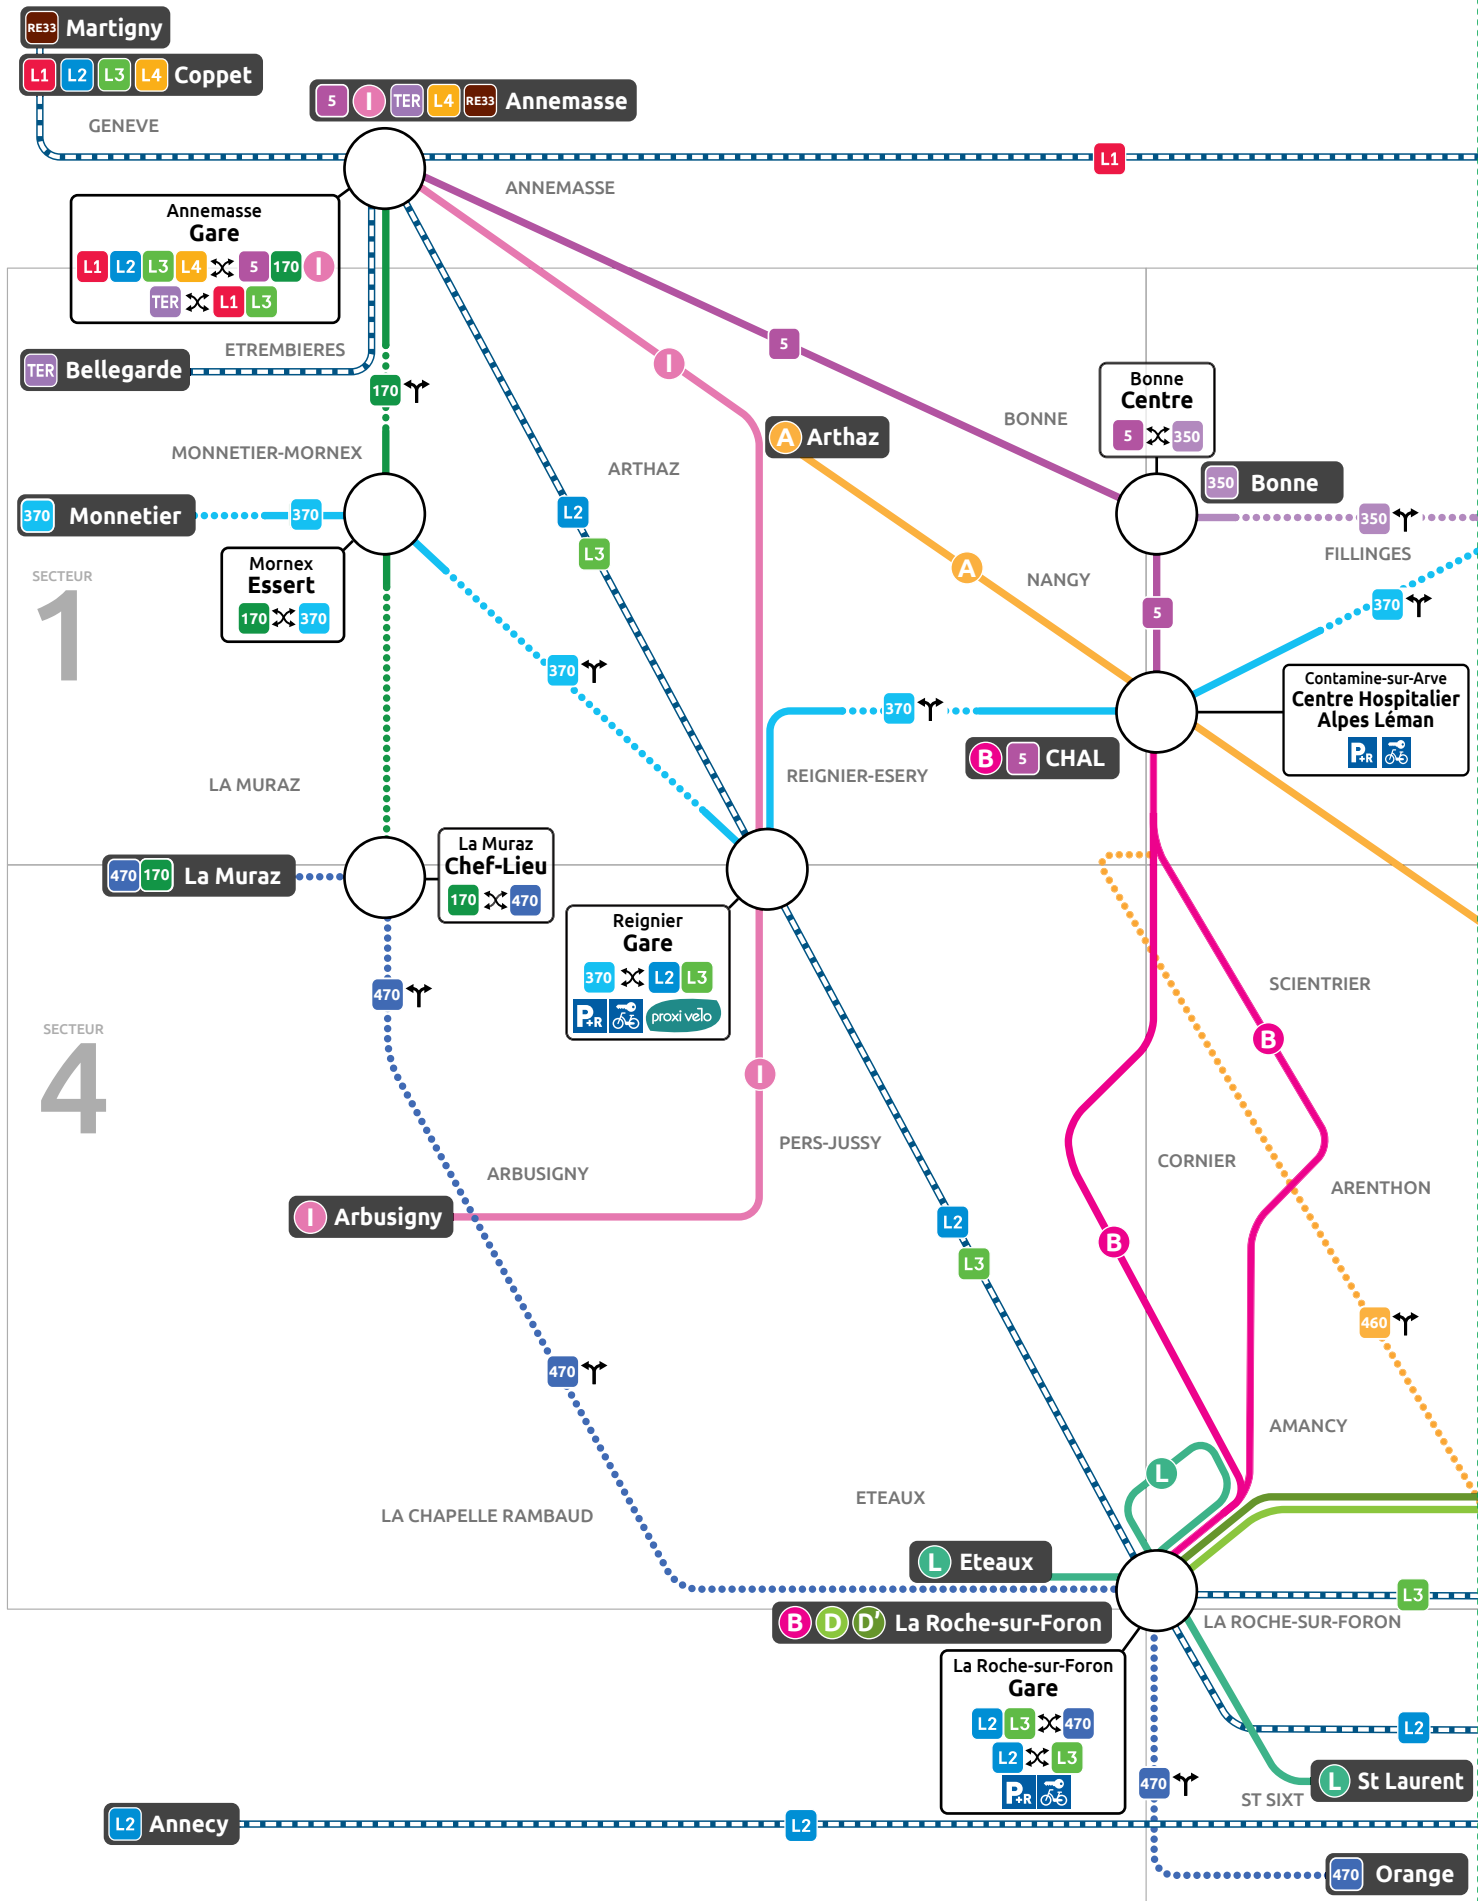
RE33 Martigny
L1 L2 L3 L4 Coppet
GENEVE
5 I TER L4 RE33 Annemasse
L1
ANNEMASSE
Annemasse Gare
L1 L2 L3 L4 5 170 I
TER L1 L3
5
TER Bellegarde
ETREMBIERES
170
I
Bonne Centre
5 350
A Arthaz
BONNE
MONNETIER-MORNEX
ARTHAZ
350 Bonne
370 Monnetier
370
L2
350
L3
FILLINGES
Mornex Essert
170 370
A
NANGY
SECTEUR
1
5
370
370
370
Contamine-sur-Arve Centre Hospitalier Alpes Léman
B 5 CHAL
REIGNIER-ESERY
LA MURAZ
470 170 La Muraz
La Muraz Chef-Lieu
170 470
Reignier Gare
370 L2 L3
proxi velo
SCIENTRIER
470
SECTEUR
4
B
I
PERS-JUSSY
CORNIER
ARENTHON
ARBUSIGNY
I Arbusigny
L2
B
L3
460
470
AMANCY
L
LA CHAPELLE RAMBAUD
ETEAUX
L Eteaux
B D D' La Roche-sur-Foron
L3
LA ROCHE-SUR-FORON
La Roche-sur-Foron Gare
L2 L3 470
L2 L3
L2
470
L St Laurent
ST SIXT
L2 Annecy
L2
470 Orange